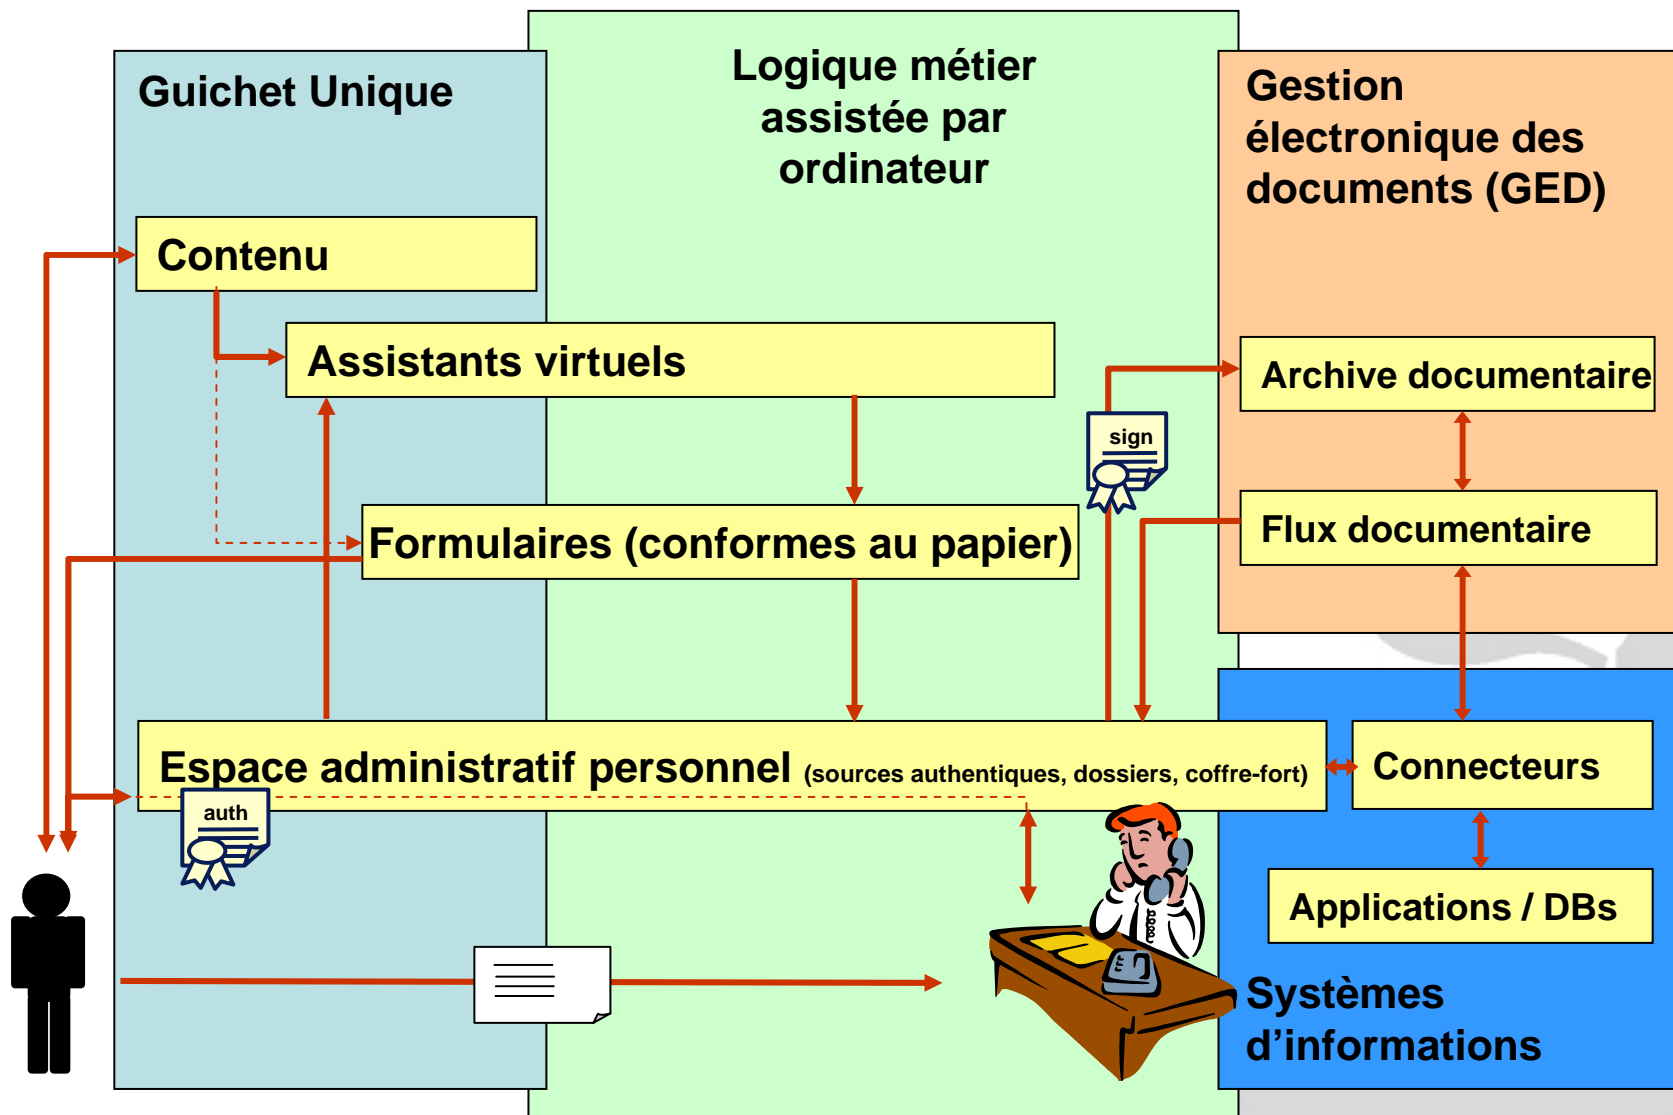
Guichet Unique

Logique métier assistée par ordinateur

Gestion électronique des documents (GED)

Contenu

Assistants virtuels

Archive documentaire

sign

Formulaires (conformes au papier)

Flux documentaire

Espace administratif personnel (sources authentiques, dossiers, coffre-fort)

Connecteurs

auth

Applications / DBs

Systèmes d'informations